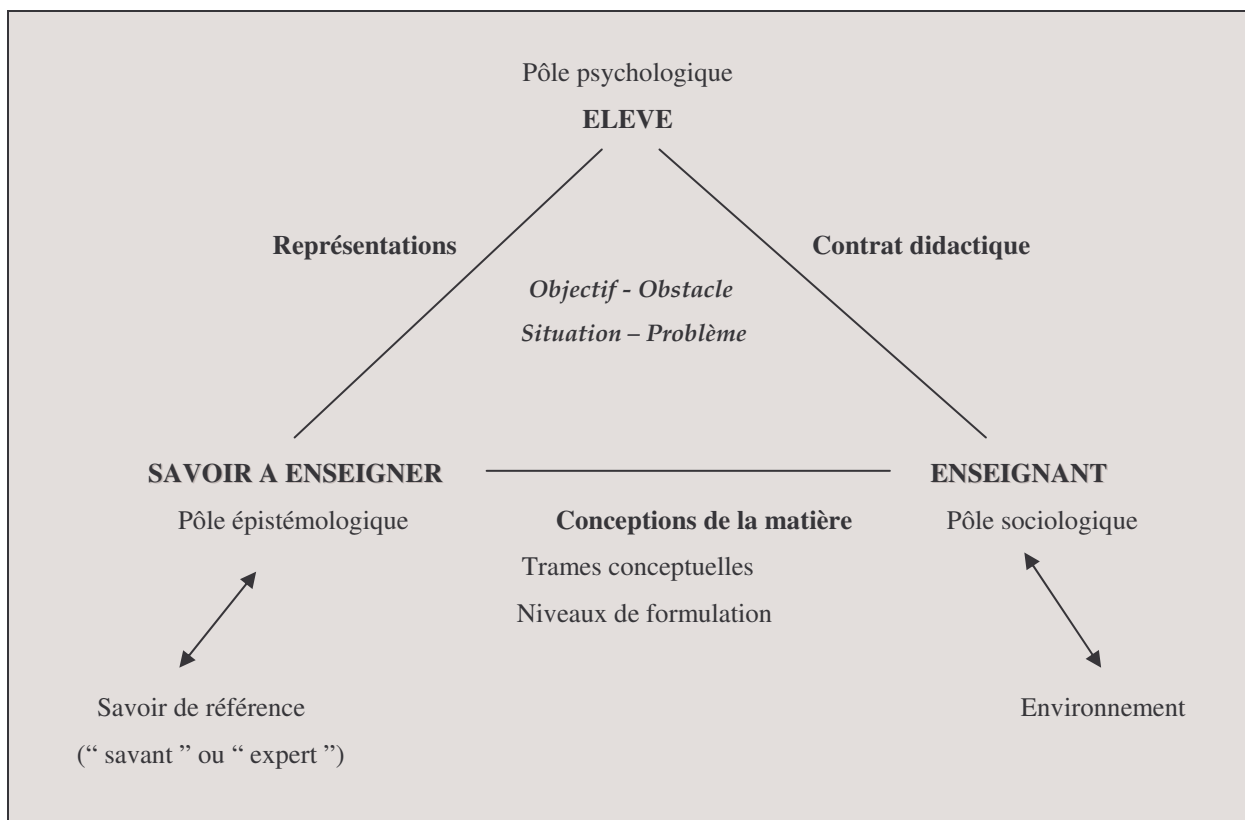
Pôle psychologique

**ELEVE**

**Représentations**

**Contrat didactique**

*Objectif - Obstacle*

*Situation – Problème*

**SAVOIR A ENSEIGNER**

Pôle épistémologique

**ENSEIGNANT**

Pôle sociologique

**Conceptions de la matière**

Trames conceptuelles

Niveaux de formulation

Savoir de référence

(" savant " ou " expert ")

Environnement